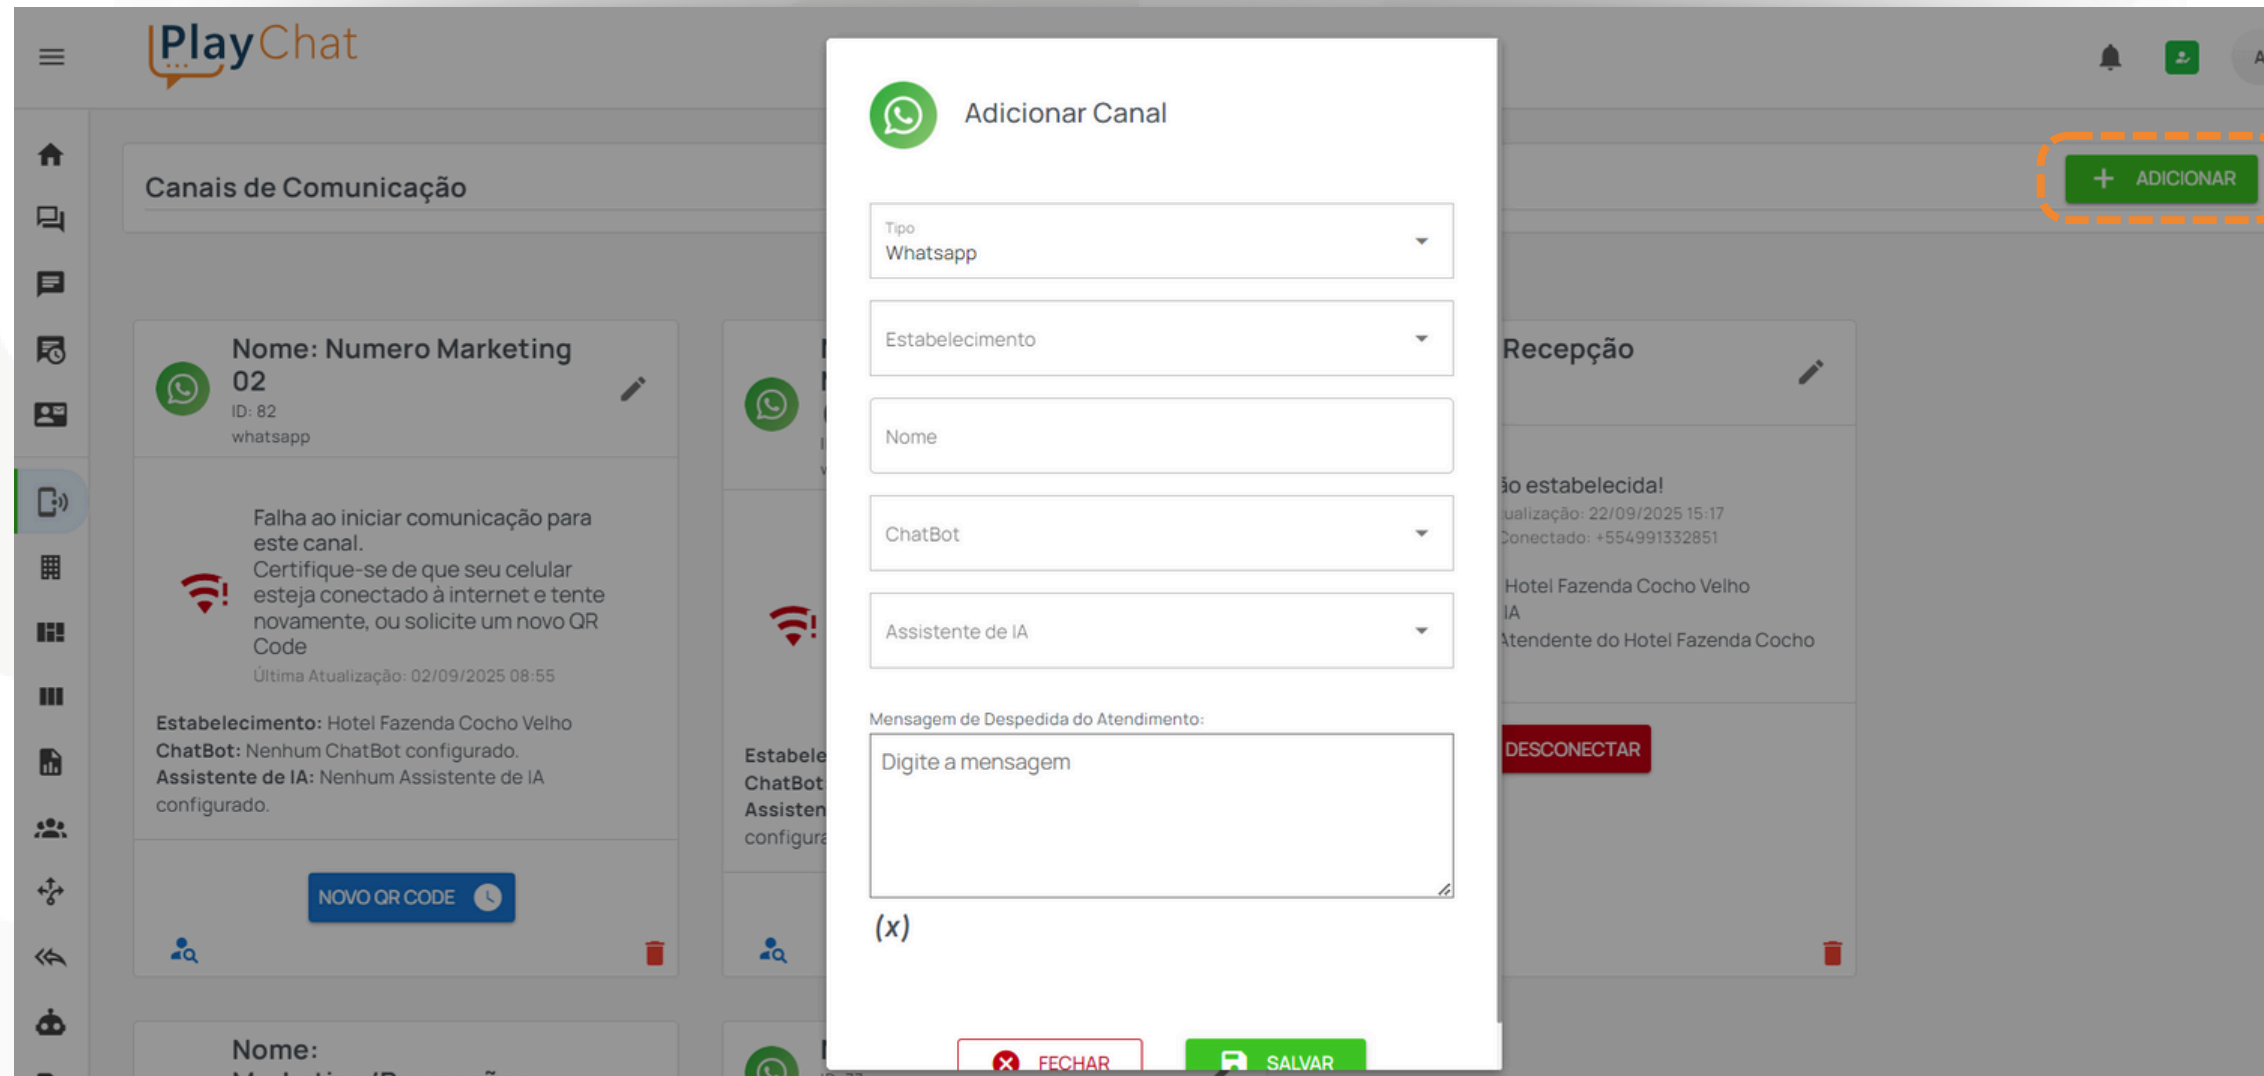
PlayChat

Canais de Comunicação

ADICIONAR

Nome: Numero Marketing 02
ID: 82
whatsapp

Falha ao iniciar comunicação para este canal.
Certifique-se de que seu celular esteja conectado à internet e tente novamente, ou solicite um novo QR Code
Última Atualização: 02/09/2025 08:55

Estabelecimento: Hotel Fazenda Cocho Velho
ChatBot: Nenhum ChatBot configurado.
Assistente de IA: Nenhum Assistente de IA configurado.

NOVO QR CODE

Estabele
ChatBot
Assisten
configura

Recepção

ão estabelecida!
ualização: 22/09/2025 15:17
Conectado: +554991332851

Hotel Fazenda Cocho Velho
IA
Atendente do Hotel Fazenda Cocho

DESCONECTAR

Nome:

Adicionar Canal

Tipo
Whatsapp

Estabelecimento

Nome

ChatBot

Assistente de IA

Mensagem de Despedida do Atendimento:

Digite a mensagem

(x)

FECHAR

SALVAR